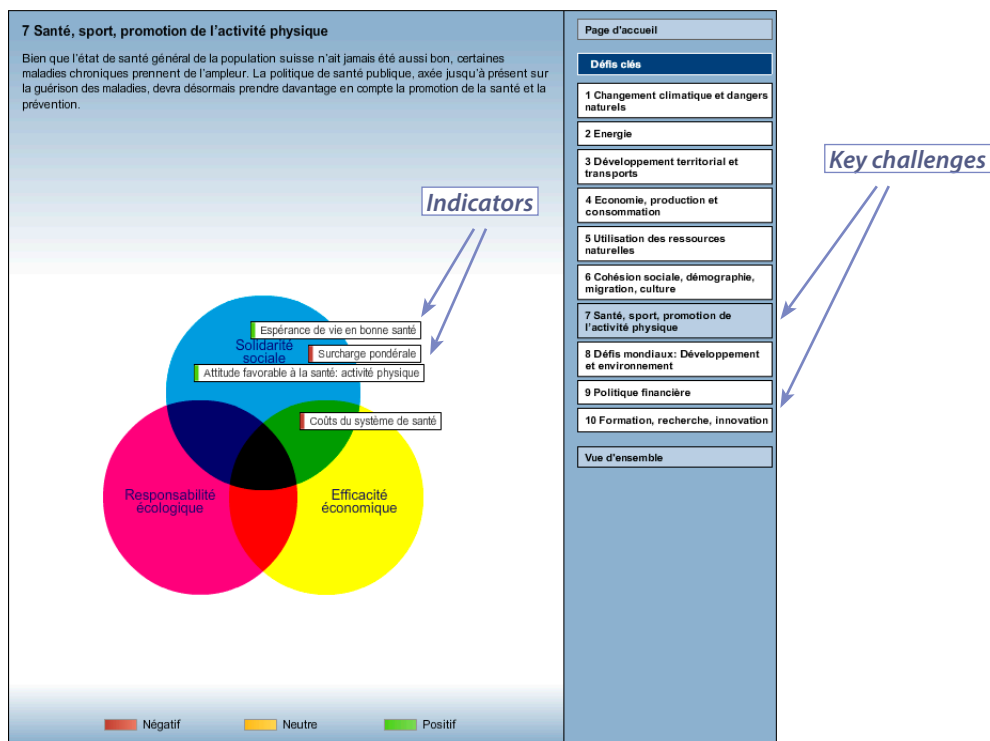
7 Santé, sport, promotion de l'activité physique

Bien que l'état de santé général de la population suisse n'ait jamais été aussi bon, certaines maladies chroniques prennent de l'ampleur. La politique de santé publique, axée jusqu'à présent sur la guérison des maladies, devra désormais prendre davantage en compte la promotion de la santé et la prévention.

Indicators

Espérance de vie en bonne santé

Solidarité sociale

Surcharge pondérale

Attitude favorable à la santé: activité physique

Coûts du système de santé

Responsabilité écologique

Efficacité économique

Négatif Neutre Positif

Page d'accueil

Défis clés

1 Changement climatique et dangers naturels

2 Energie

3 Développement territorial et transports

4 Economie, production et consommation

5 Utilisation des ressources naturelles

6 Cohésion sociale, démographie, migration, culture

7 Santé, sport, promotion de l'activité physique

8 Défis mondiaux: Développement et environnement

9 Politique financière

10 Formation, recherche, innovation

Vue d'ensemble

Key challenges